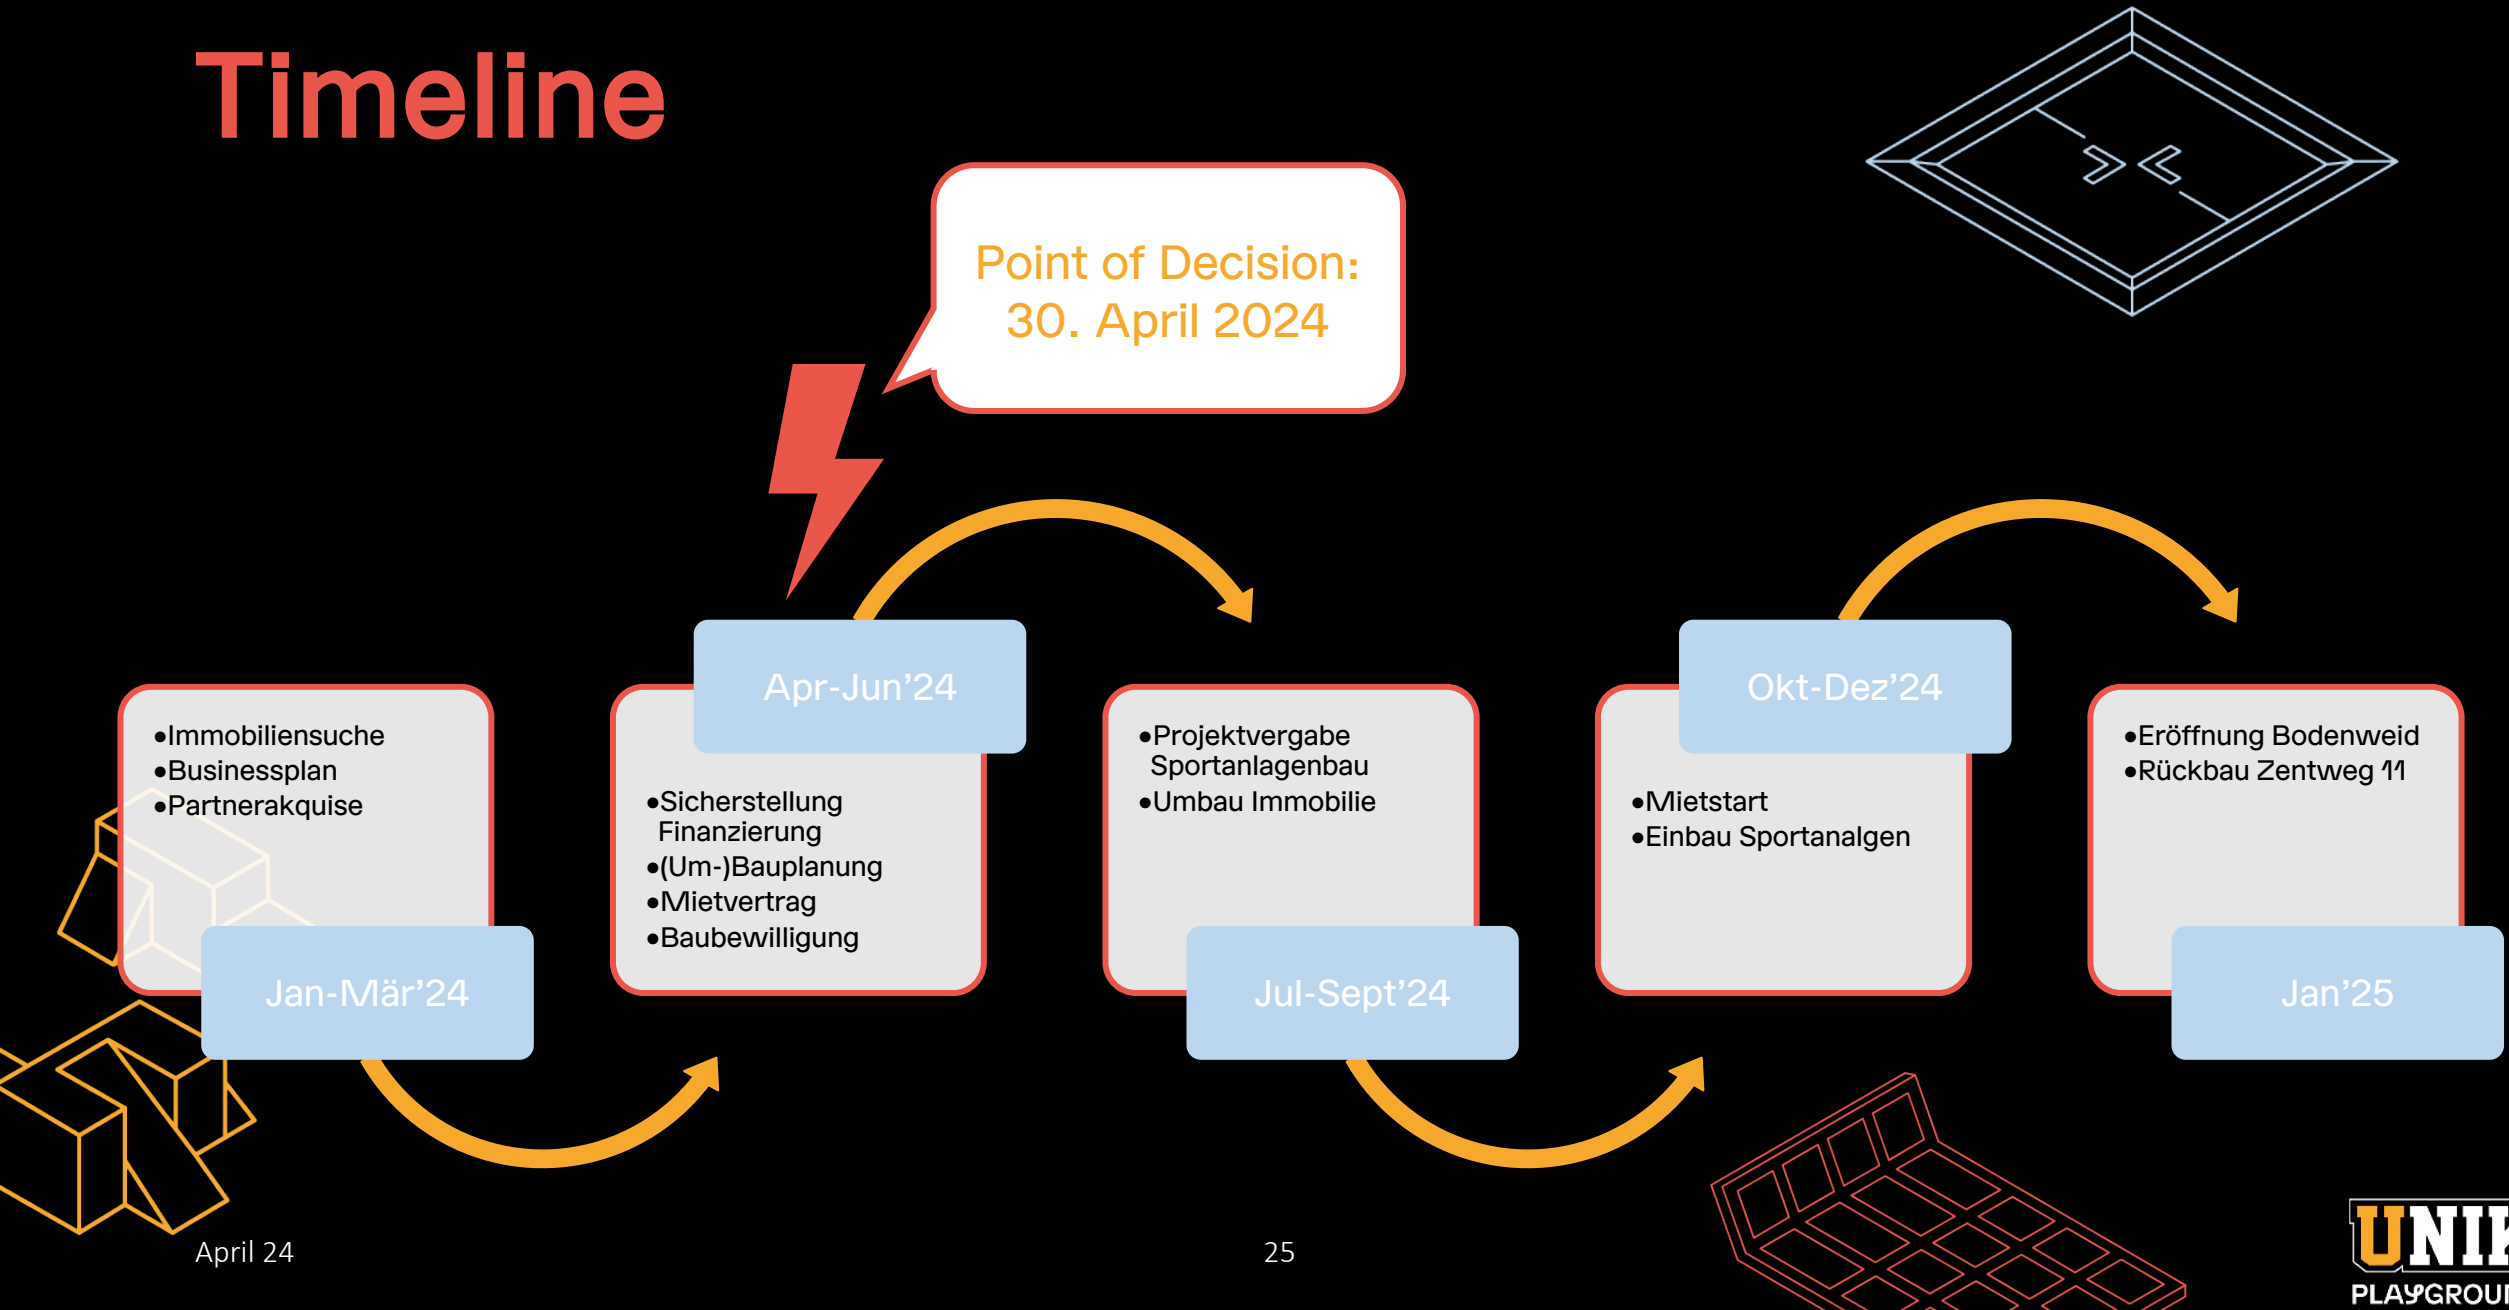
Timeline

Point of Decision: 30. April 2024

•Immobiliensuche
•Businessplan
•Partnerakquise

Jan-Mär'24

Apr-Jun'24

•Sicherstellung Finanzierung
•(Um-)Bauplanung
•Mietvertrag
•Baubewilligung

•Projektvergabe Sportanlagenbau
•Umbau Immobilie

Jul-Sept'24

Okt-Dez'24

•Mietstart
•Einbau Sportanalgen

•Eröffnung Bodenweid
•Rückbau Zentweg 11

Jan'25

April 24

25

UNI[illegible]
PLAYGROU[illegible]